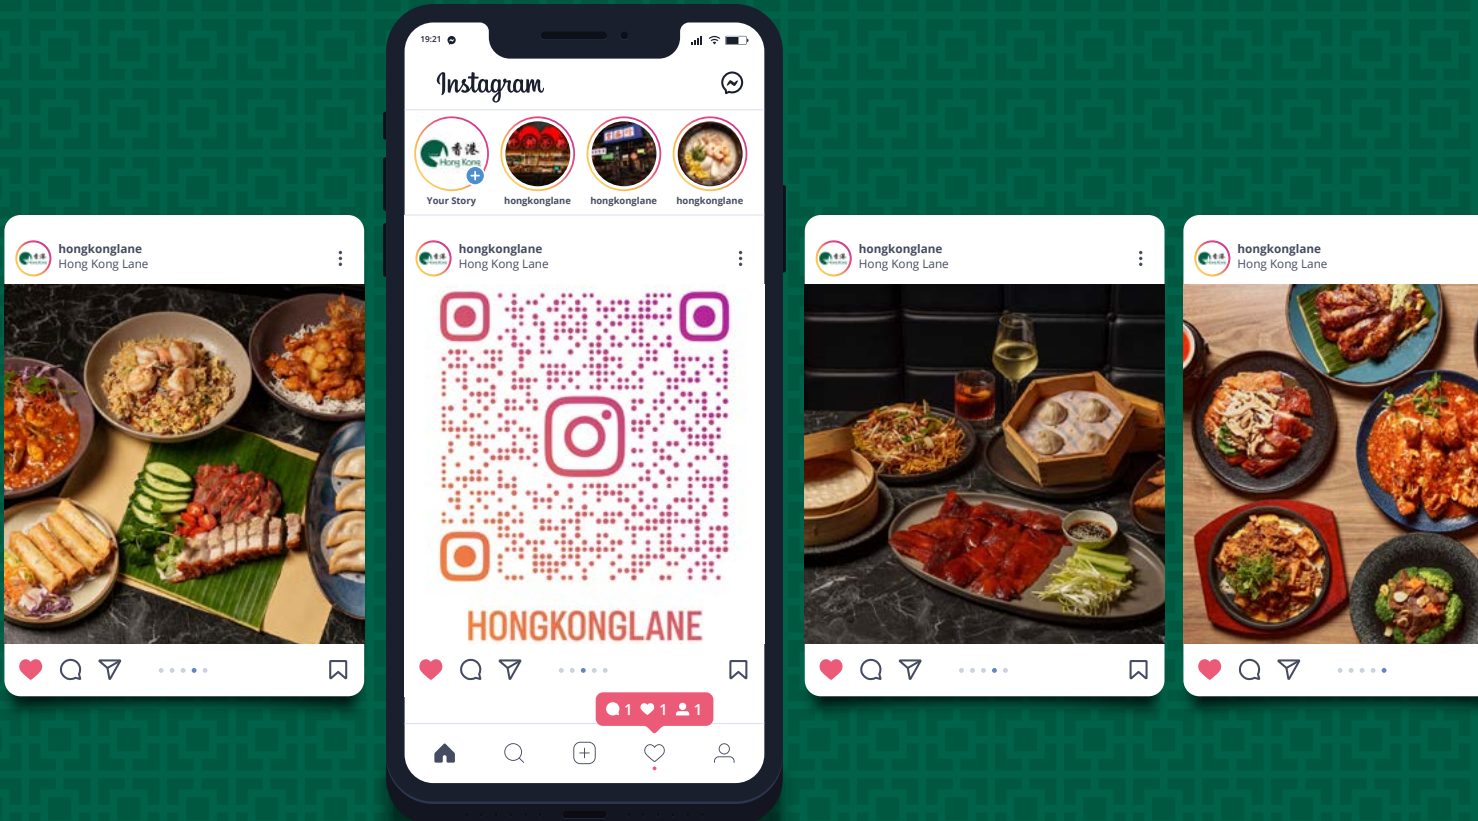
hongkonglane
Hong Kong Lane

19:21

Instagram

香港 Hong Kong

Your Story

hongkonglane

hongkonglane

hongkonglane

hongkonglane
Hong Kong Lane

HONGKONGLANE

1 1 1

hongkonglane
Hong Kong Lane

hongkonglane
Hong Kong Lane